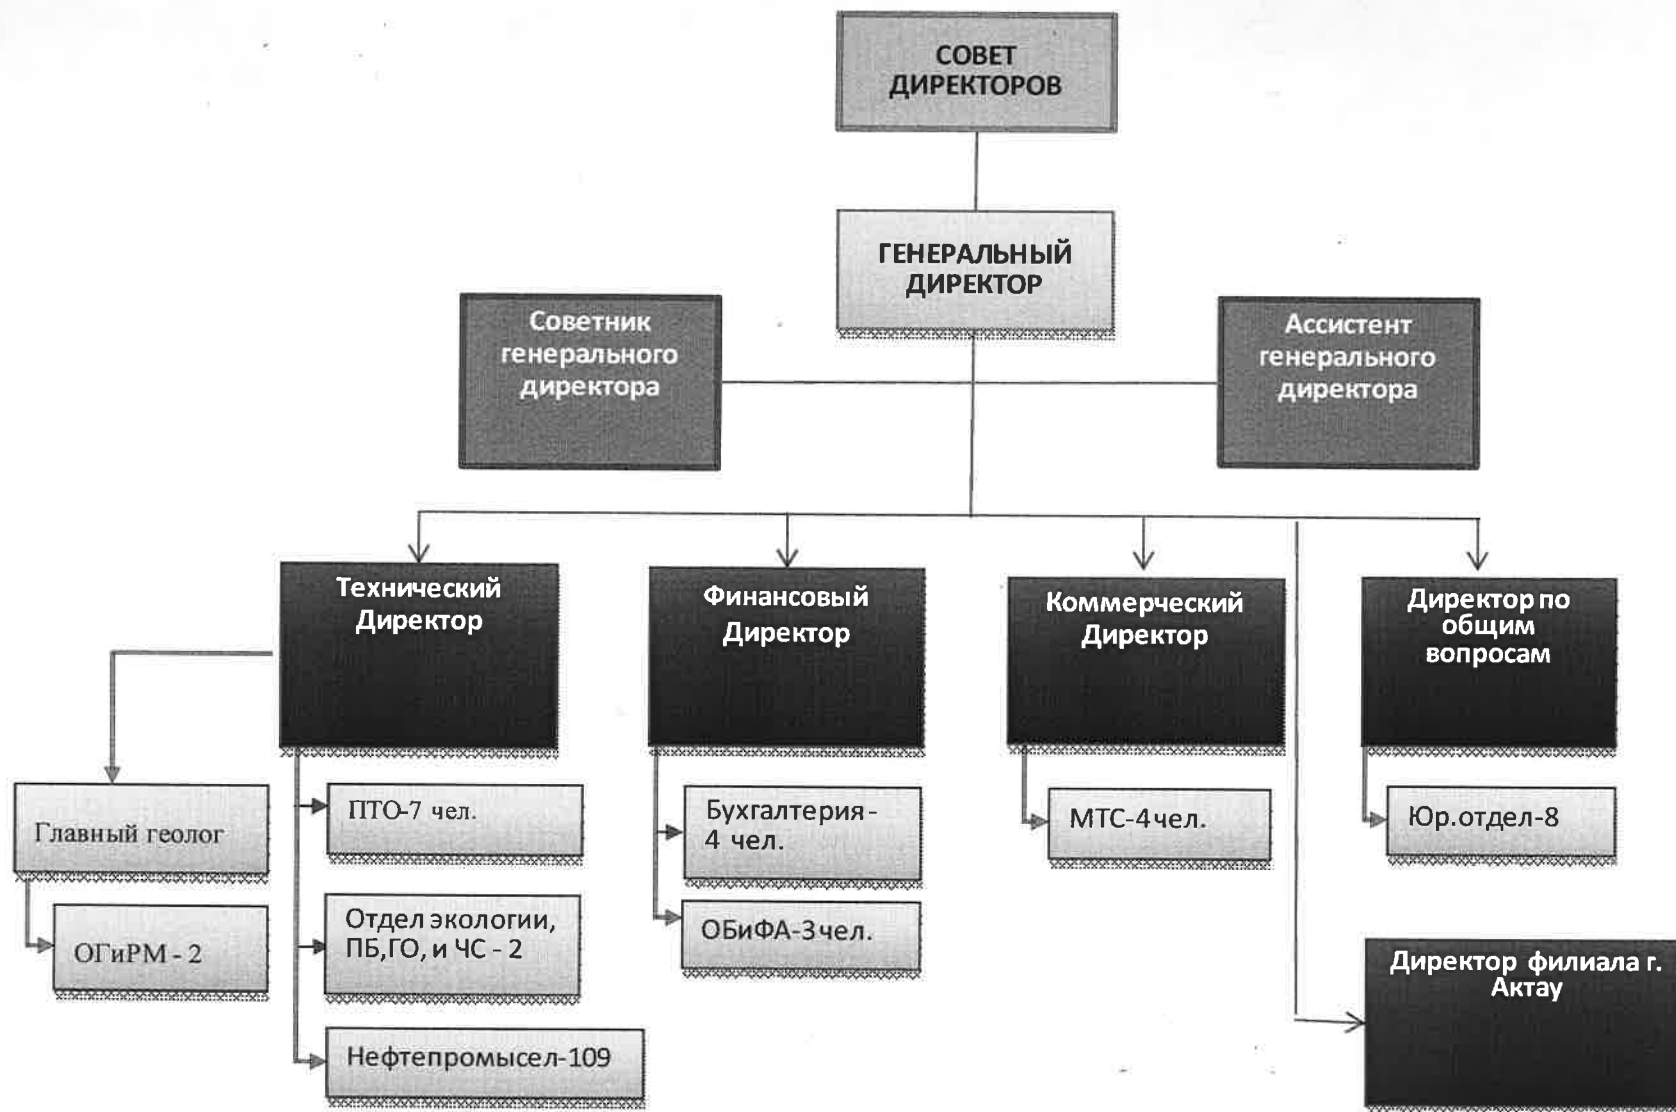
СОВЕТ ДИРЕКТОРОВ

ГЕНЕРАЛЬНЫЙ ДИРЕКТОР

Советник генерального директора

Ассистент генерального директора

Технический Директор

Финансовый Директор

Коммерческий Директор

Директор по общим вопросам

Главный геолог

ОГиРМ - 2

ПТО-7 чел.

Отдел экологии, ПБ,ГО, и ЧС - 2

Нефтепромысел-109

Бухгалтерия - 4 чел.

ОБиФА-3чел.

МТС-4чел.

Юр.отдел-8

Директор филиала г. Актау